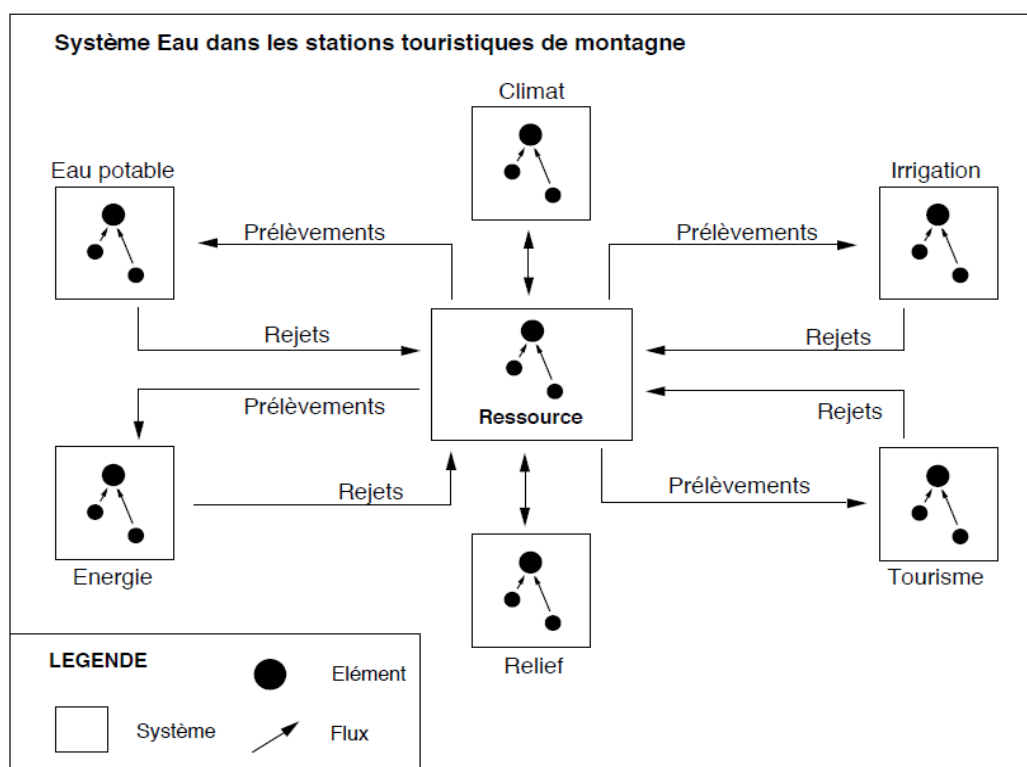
Système Eau dans les stations touristiques de montagne

Climat

Eau potable

Irrigation

Prélèvements

Prélèvements

Rejets

Rejets

Prélèvements

Ressource

Rejets

Rejets

Prélèvements

Energie

Tourisme

Relief

LEGENDE

Elément

Système

Flux